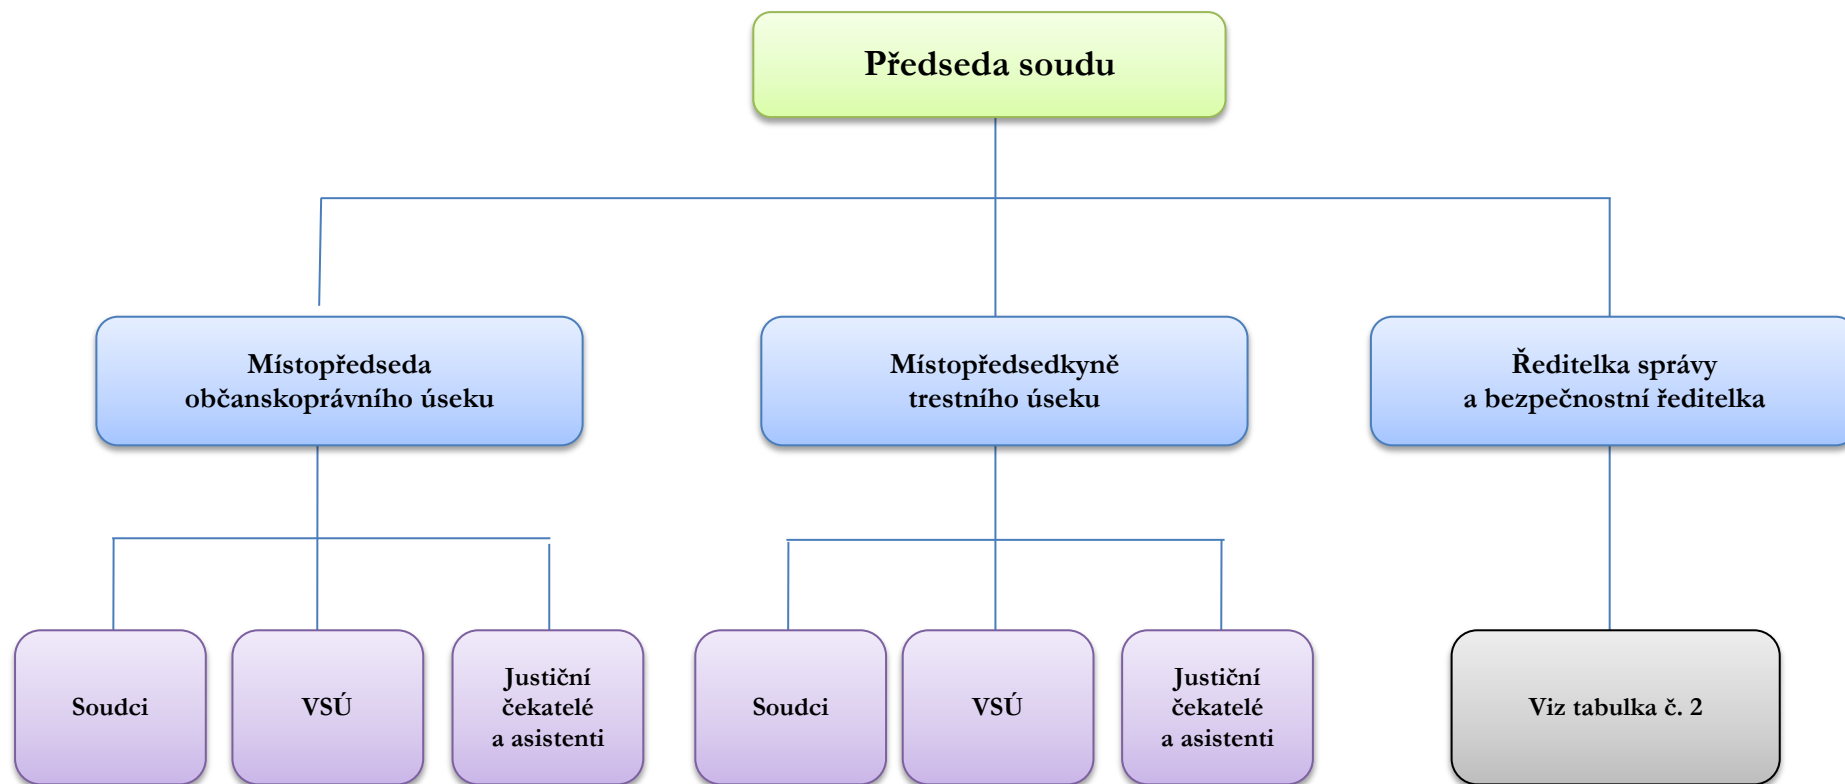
Předseda soudu

Místopředseda občanskoprávního úseku

Místopředsedkyně trestního úseku

Ředitelka správy a bezpečnostní ředitelka

Soudci

VSÚ

Justiční čekatelé a asistenti

Soudci

VSÚ

Justiční čekatelé a asistenti

Viz tabulka č. 2